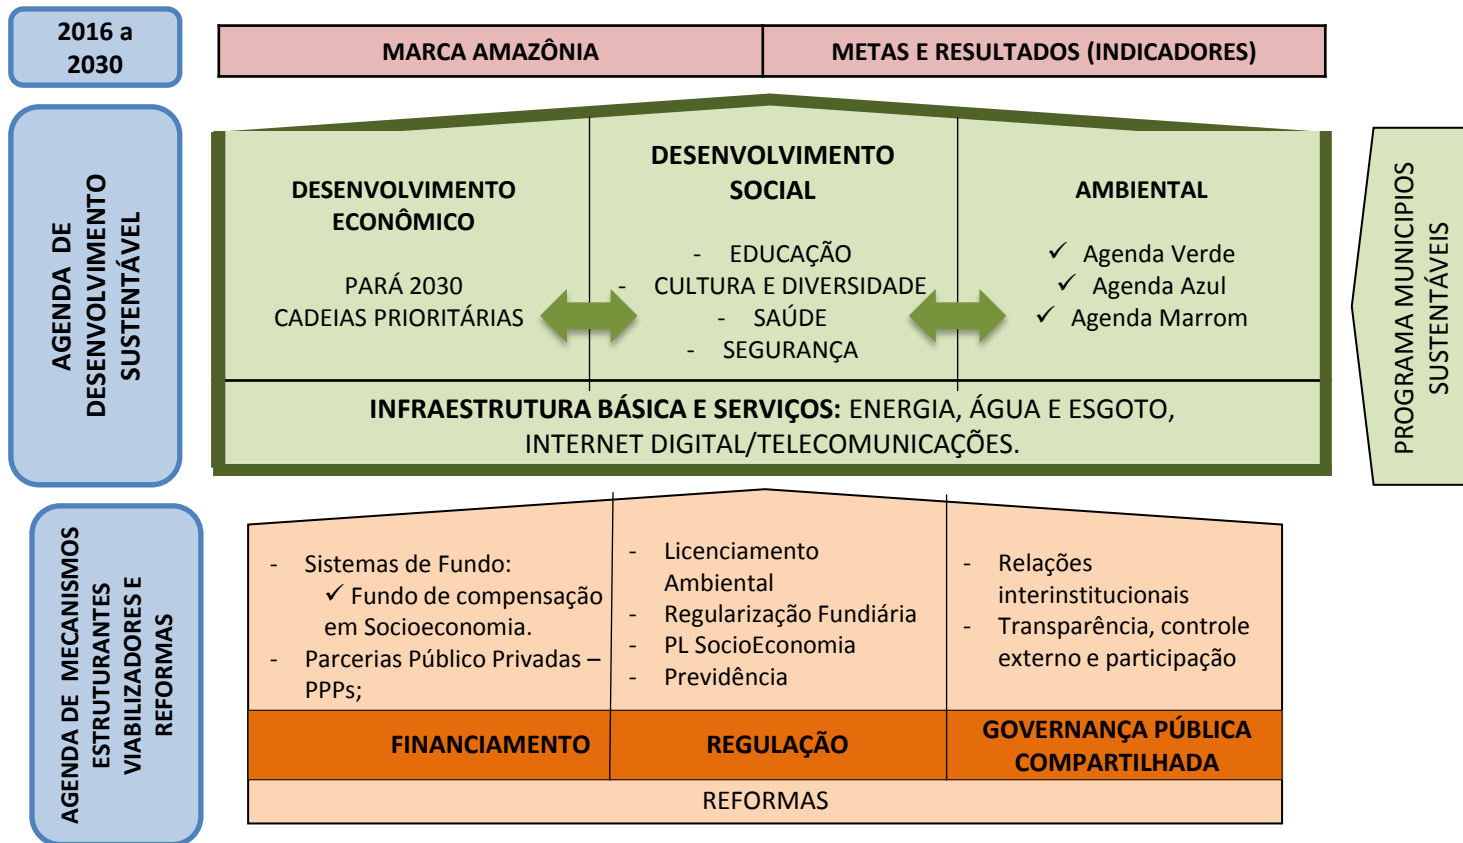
2016 a 2030

MARCA AMAZÔNIA

METAS E RESULTADOS (INDICADORES)

AGENDA DE DESENVOLVIMENTO SUSTENTÁVEL

DESENVOLVIMENTO ECONÔMICO

PARÁ 2030
CADEIAS PRIORITÁRIAS

DESENVOLVIMENTO SOCIAL

- EDUCAÇÃO
- CULTURA E DIVERSIDADE
- SAÚDE
- SEGURANÇA

AMBIENTAL

✓ Agenda Verde
✓ Agenda Azul
✓ Agenda Marrom

**INFRAESTRUTURA BÁSICA E SERVIÇOS:** ENERGIA, ÁGUA E ESGOTO, INTERNET DIGITAL/TELECOMUNICAÇÕES.

PROGRAMA MUNICIPIOS SUSTENTÁVEIS

AGENDA DE MECANISMOS ESTRUTURANTES VIABILIZADORES E REFORMAS

- Sistemas de Fundo:
✓ Fundo de compensação em Socioeconomia.
- Parcerias Público Privadas – PPPs;

- Licenciamento Ambiental
- Regularização Fundiária
- PL SocioEconomia
- Previdência

- Relações interinstitucionais
- Transparência, controle externo e participação

FINANCIAMENTO

REGULAÇÃO

GOVERNANÇA PÚBLICA COMPARTILHADA

REFORMAS